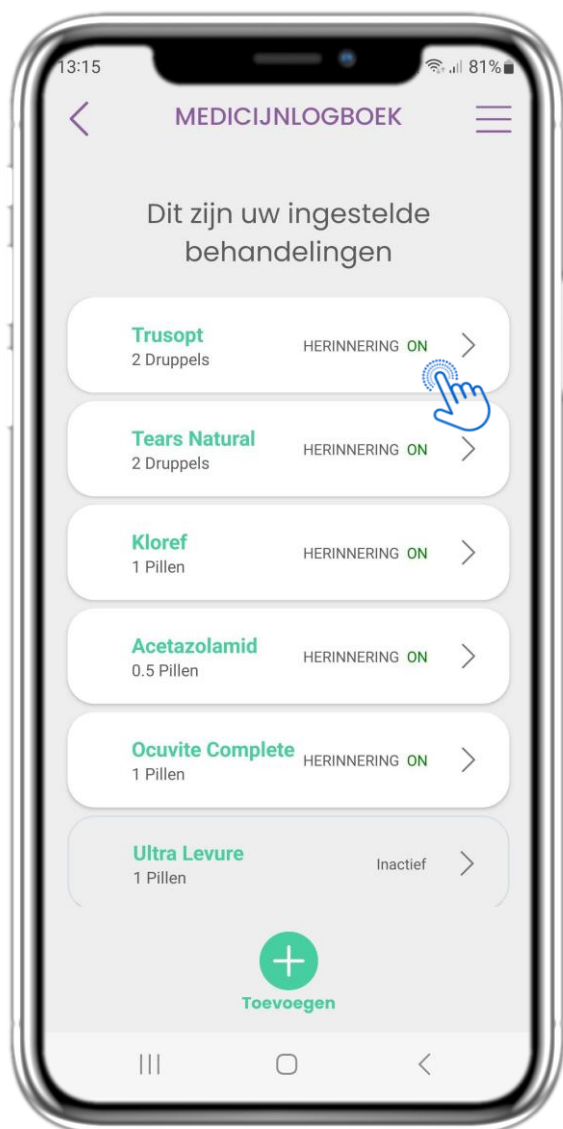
13:15 81%

MEDICIJNLOGBOEK

Dit zijn uw ingestelde behandelingen

Trusopt
2 Druppels
HERINNERING ON

Tears Natural
2 Druppels
HERINNERING ON

Kloref
1 Pillen
HERINNERING ON

Acetazolamid
0.5 Pillen
HERINNERING ON

Ocuvite Complete
1 Pillen
HERINNERING ON

Ultra Levure
1 Pillen
Inactief

Toevoegen